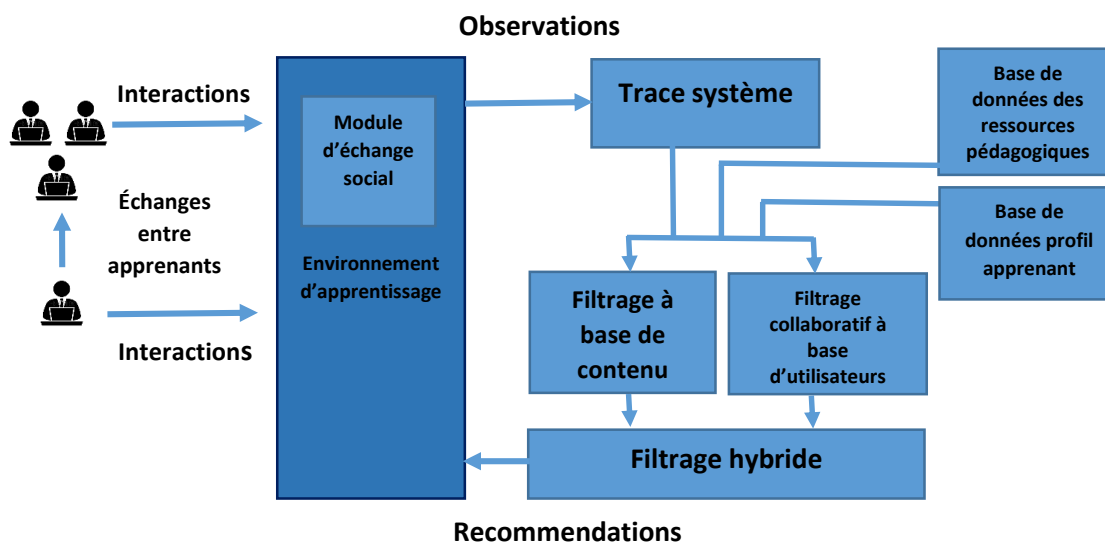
Observations

Interactions

Échanges entre apprenants

Interactions

Module d'échange social

Environnement d'apprentissage

Trace système

Base de données des ressources pédagogiques

Base de données profil apprenant

Filtrage à base de contenu

Filtrage collaboratif à base d'utilisateurs

Filtrage hybride

Recommendations